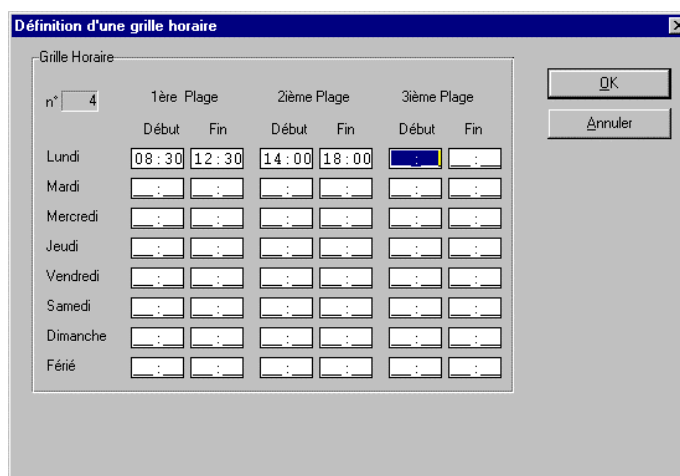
Définition d'une grille horaire

Grille Horaire

n° 4

| | 1ère Plage | | 2ième Plage | | 3ième Plage | |
|---|---|---|---|---|---|---|
| | Début | Fin | Début | Fin | Début | Fin |
| Lundi | 08:30 | 12:30 | 14:00 | 18:00 | __:__ | __:__ |
| Mardi | __:__ | __:__ | __:__ | __:__ | __:__ | __:__ |
| Mercredi | __:__ | __:__ | __:__ | __:__ | __:__ | __:__ |
| Jeudi | __:__ | __:__ | __:__ | __:__ | __:__ | __:__ |
| Vendredi | __:__ | __:__ | __:__ | __:__ | __:__ | __:__ |
| Samedi | __:__ | __:__ | __:__ | __:__ | __:__ | __:__ |
| Dimanche | __:__ | __:__ | __:__ | __:__ | __:__ | __:__ |
| Férié | __:__ | __:__ | __:__ | __:__ | __:__ | __:__ |

OK

Annuler